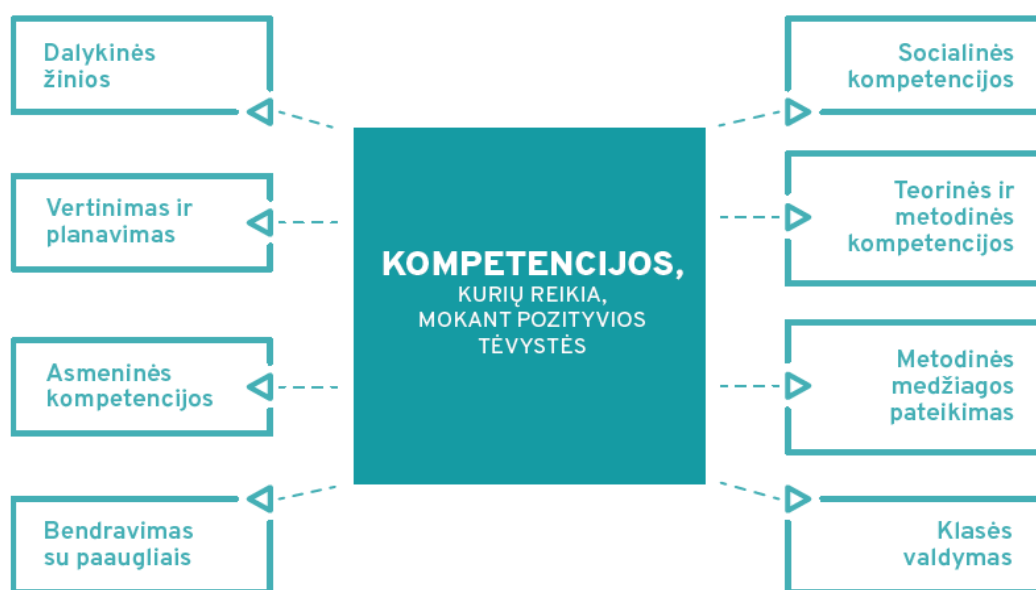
Dalykinės žinios

Vertinimas ir planavimas

Asmeninės kompetencijos

Bendravimas su paaugliais

KOMPETENCIJOS, KURIŲ REIKIA, MOKANT POZITYVIOS TĖVYSTĖS

Socialinės kompetencijos

Teorinės ir metodinės kompetencijos

Metodinės medžiagos pateikimas

Klasės valdymas